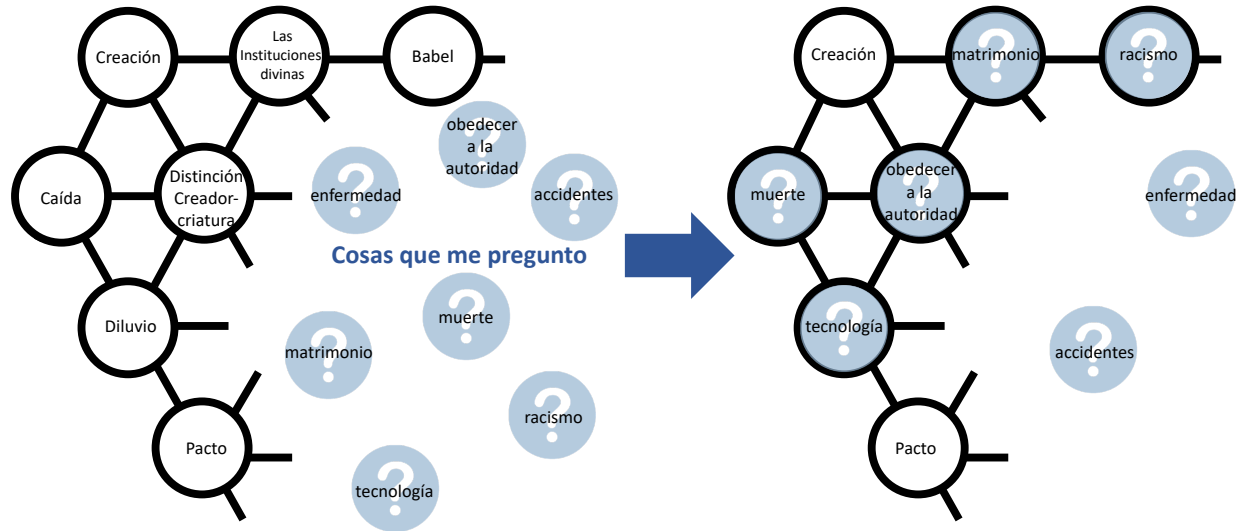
Creación

Las Instituciones divinas

Babel

Caída

Distinción Creador-criatura

Diluvio

Pacto

obedecer a la autoridad

enfermedad

accidentes

Cosas que me pregunto

muerte

matrimonio

racismo

tecnología

Creación

matrimonio

racismo

muerte

obedecer a la autoridad

enfermedad

tecnología

accidentes

Pacto